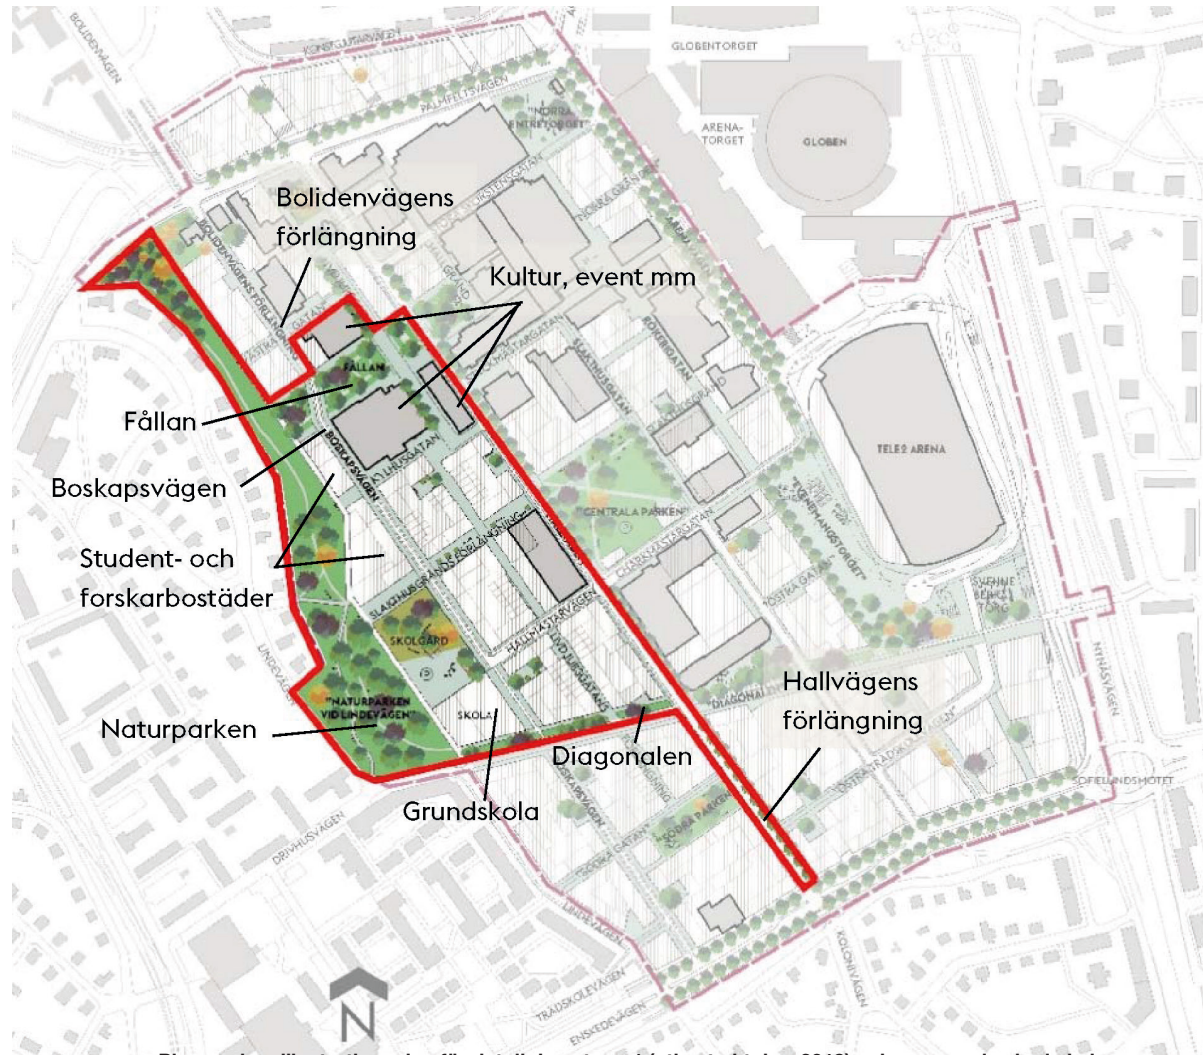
BOLIDENVÄGEN
KONSTGJUTARVÄGEN
GLOBENTORGET
PALMFELTSVÄGEN
"NORRA ENTRÉTORGET"
ARENA-TORGET
GLOBEN
Bolidenvägens förlängning
Kultur, event mm
FÅLLAN
Fållan
Boskapsvägen
BOSKAPSVÄGEN
SLAKTHUSGATAN
Student- och forskarbostäder
TELE2 ARENA
CENTRALA PARKEN
SKOLGÅRD
HALLMÄSTARVÄGEN
"NATURPARKEN VID LINDEVÄGEN"
Naturparken
SKOLA
Diagonalen
Grundskola
Hallvägens förlängning
DIAGONALEN
SVENNE BERGS TORG
NYNÄSVÄGEN
SOFIELUNDSMOTET
UNGDVÄGEN
DRIVHUSVÄGEN
SÖDRA PARKEN
TRÄDSKOLEVÄGEN
ENSKEDEVÄGEN
KOLONIVÄGEN
N